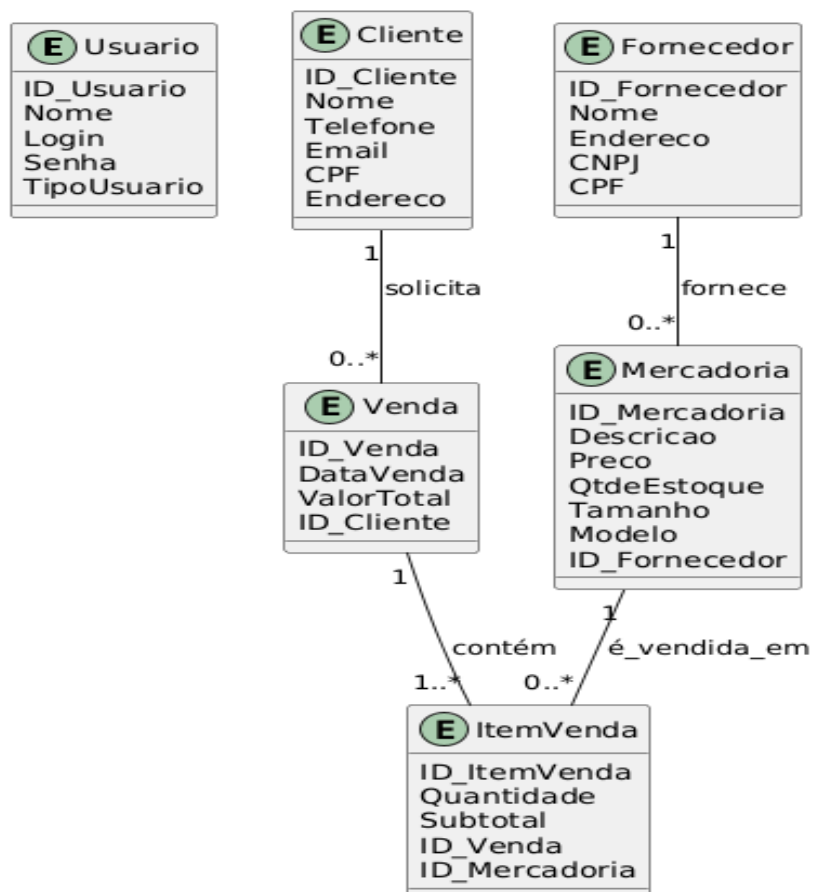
E Usuario
ID_Usuario
Nome
Login
Senha
TipoUsuario

E Cliente
ID_Cliente
Nome
Telefone
Email
CPF
Endereco

E Fornecedor
ID_Fornecedor
Nome
Endereco
CNPJ
CPF

1
solicita
0..*

1
fornece
0..*

E Venda
ID_Venda
DataVenda
ValorTotal
ID_Cliente

E Mercadoria
ID_Mercadoria
Descricao
Preco
QtdeEstoque
Tamanho
Modelo
ID_Fornecedor

1
contém
1..*

1
é_vendida_em
0..*

E ItemVenda
ID_ItemVenda
Quantidade
Subtotal
ID_Venda
ID_Mercadoria